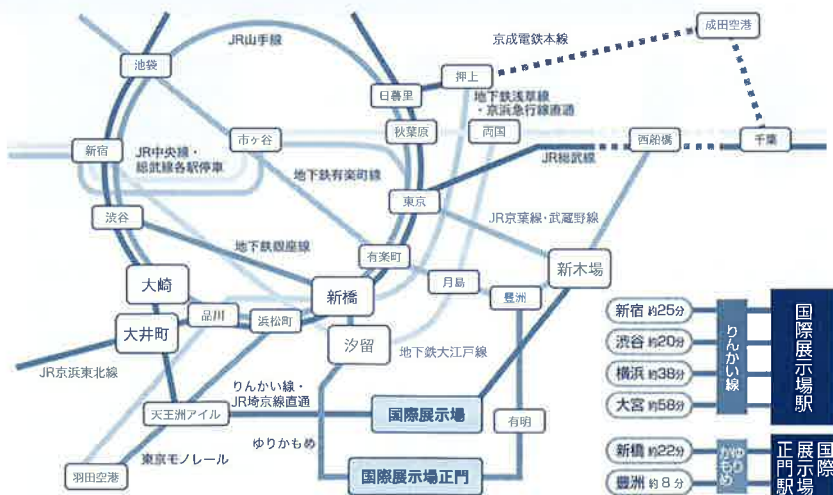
JR山手線

京成電鉄本線

成田空港

池袋

押上

日暮里

地下鉄浅草線・京浜急行線直通

秋葉原

両国

市ヶ谷

西船橋

千葉

新宿

JR中央線・総武線各駅停車

JR総武線

地下鉄有楽町線

東京

渋谷

JR京葉線・武蔵野線

地下鉄銀座線

有楽町

新木場

大崎

月島

新橋

豊洲

品川

浜松町

大井町

汐留

地下鉄大江戸線

JR京浜東北線

りんかい線・JR埼京線直通

天王洲アイル

国際展示場

ゆりかもめ

有明

東京モノレール

羽田空港

国際展示場正門

新宿 約25分

渋谷 約20分

横浜 約38分

大宮 約58分

りんかい線

国際展示場駅

新橋 約22分

豊洲 約8分

ゆりかもめ

国際展示場正門駅